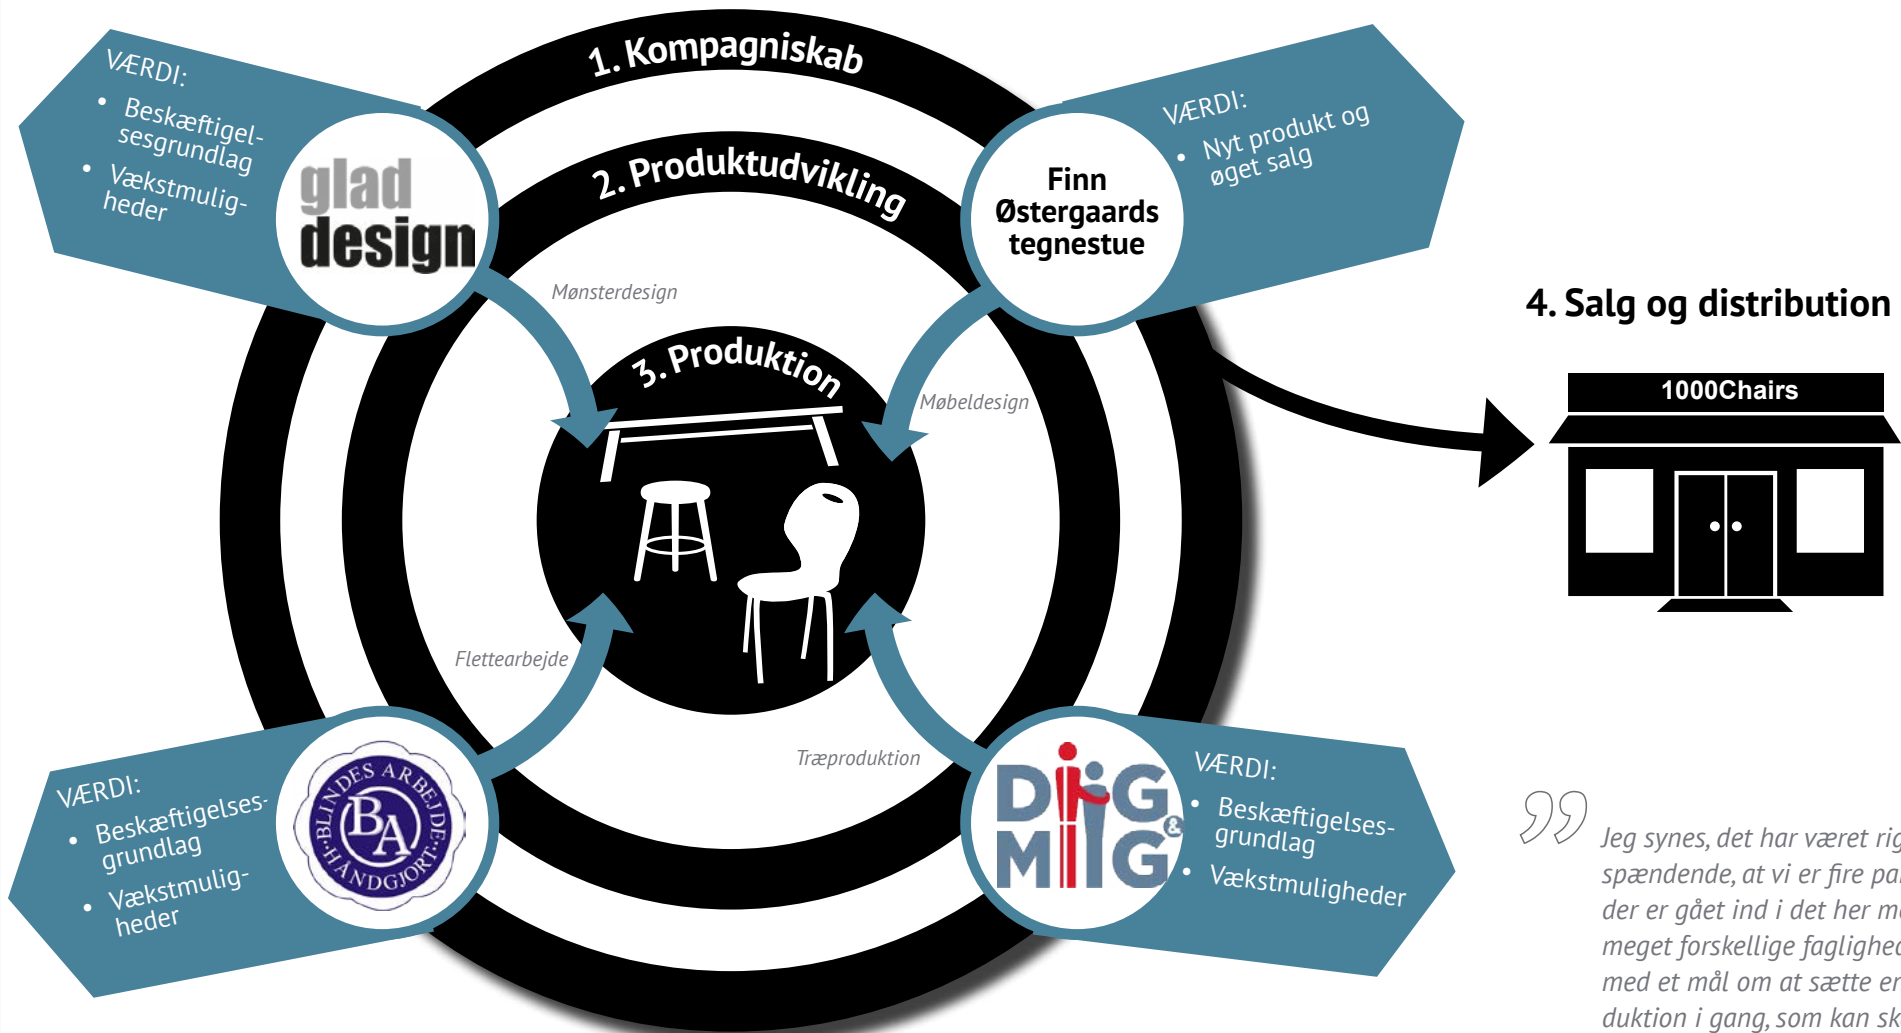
1. Kompagniskab

2. Produktudvikling

3. Produktion

4. Salg og distribution

VÆRDI:
• Beskæftigelsesgrundlag
• Vækstmuligheder

glad design

Finn Østergaards tegnestue

VÆRDI:
• Nyt produkt og øget salg

Mønsterdesign

Møbeldesign

1000Chairs

Flettearbejde

Træproduktion

VÆRDI:
• Beskæftigelsesgrundlag
• Vækstmuligheder

BLINDES ARBEJDE · HÅNDGJORT · BA

DIG & MIG

VÆRDI:
• Beskæftigelsesgrundlag
• Vækstmuligheder

Jeg synes, det har været rig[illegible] spændende, at vi er fire pa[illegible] der er gået ind i det her m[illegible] meget forskellige falighed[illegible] med et mål om at sætte en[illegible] duktion i gang, som kan sk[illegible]